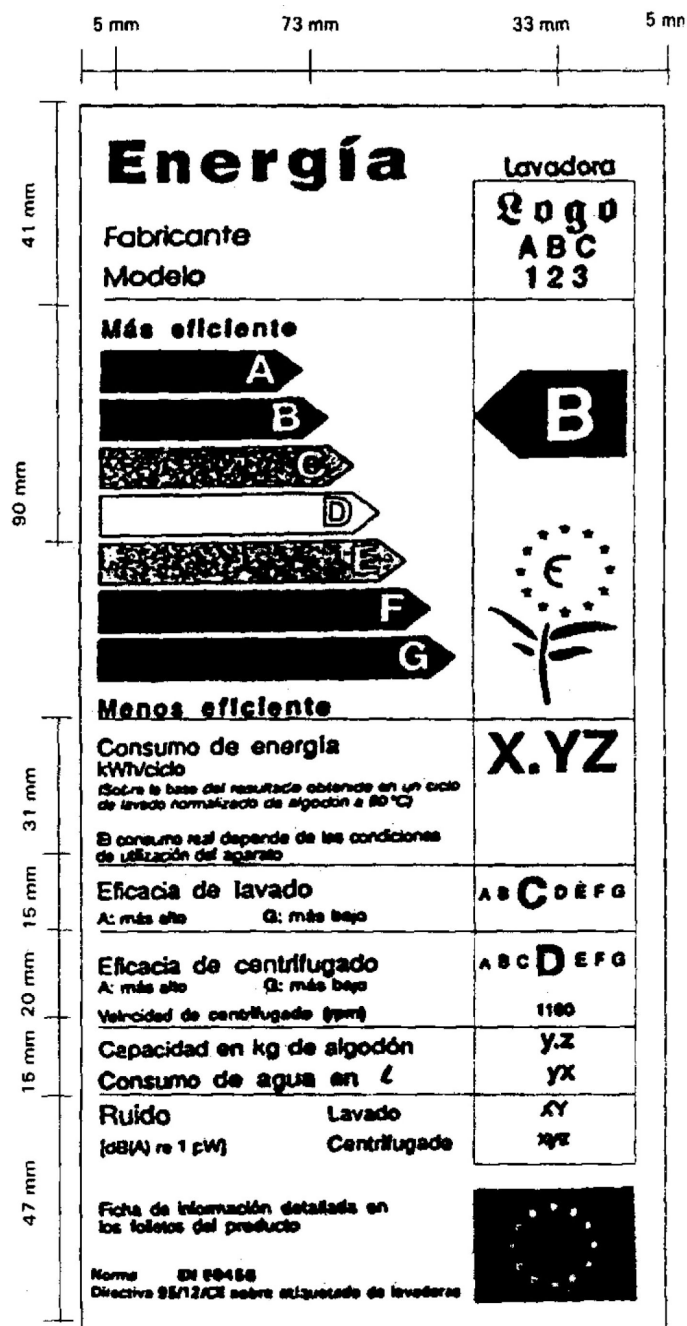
5 mm 73 mm 33 mm 5 mm

41 mm

Energía

Lavadora

Logo
ABC
123

Fabricante
Modelo

90 mm

Más eficiente

A
B
C
D
E
F
G

B

Menos eficiente

31 mm

Consumo de energía
kWh/ciclo
(Sobre la base del resultado obtenido en un ciclo de lavado normalizado de algodón a 60 °C)

El consumo real depende de las condiciones de utilización del aparato

X.YZ

15 mm

Eficacia de lavado
A: más alto G: más bajo

A B C D E F G

20 mm

Eficacia de centrifugado
A: más alto G: más bajo

A B C D E F G

Velocidad de centrifugado (rpm)

1100

15 mm

Capacidad en kg de algodón

y.z

Consumo de agua en ℓ

yx

47 mm

Ruido
(dB(A) re 1 pW)

Lavado

XY

Centrifugado

xyz

Ficha de información detallada en los folletos del producto

Norma EN 60456
Directiva 95/12/CE sobre etiquetado de lavadoras